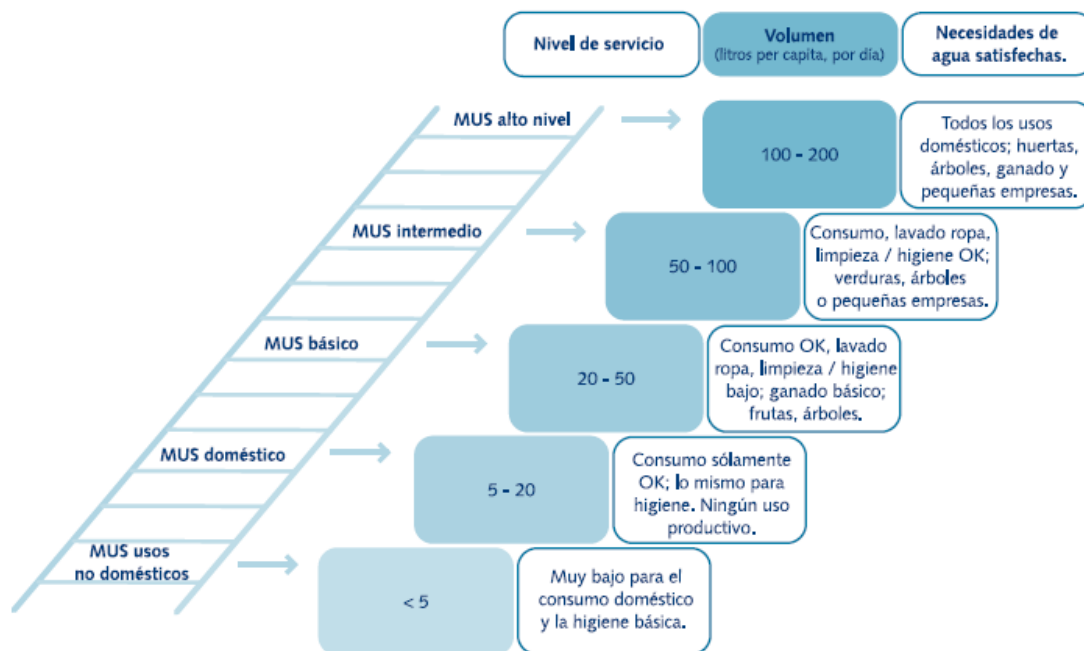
| Nivel de servicio | Volumen (litros per capita, por día) | Necesidades de agua satisfechas. |
|---|---|---|
| MUS alto nivel | 100 - 200 | Todos los usos domésticos; huertas, árboles, ganado y pequeñas empresas. |
| MUS intermedio | 50 - 100 | Consumo, lavado ropa, limpieza / higiene OK; verduras, árboles o pequeñas empresas. |
| MUS básico | 20 - 50 | Consumo OK, lavado ropa, limpieza / higiene bajo; ganado básico; frutas, árboles. |
| MUS doméstico | 5 - 20 | Consumo sólamente OK; lo mismo para higiene. Ningún uso productivo. |
| MUS usos no domésticos | < 5 | Muy bajo para el consumo doméstico y la higiene básica. |